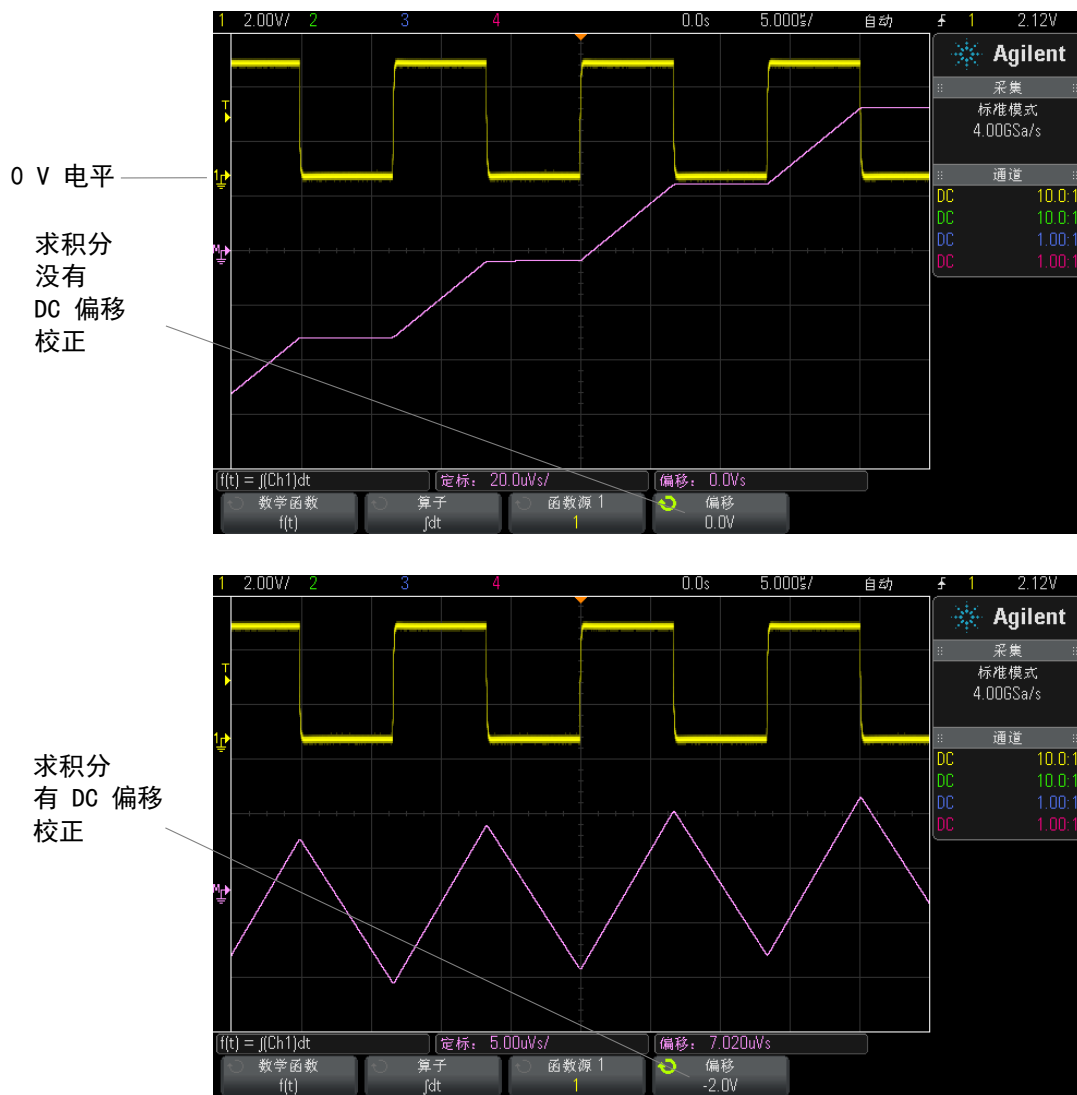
1 2.00V/ 2 3 4 0.0s 5.000s/ 自动 1 2.12V

Agilent

采集

标准模式

4.00GSa/s

通道

DC 10.0:1

DC 10.0:1

DC 1.00:1

DC 1.00:1

T

1

M

0 V 电平

求积分没有 DC 偏移校正

f(t) = ∫(Ch1)dt

定标: 20.0uVs/

偏移: 0.0Vs

数学函数 f(t)

算子 ∫dt

函数源 1 1

偏移 0.0V

1 2.00V/ 2 3 4 0.0s 5.000s/ 自动 1 2.12V

Agilent

采集

标准模式

4.00GSa/s

通道

DC 10.0:1

DC 10.0:1

DC 1.00:1

DC 1.00:1

T

1

M

求积分有 DC 偏移校正

f(t) = ∫(Ch1)dt

定标: 5.00uVs/

偏移: 7.020uVs

数学函数 f(t)

算子 ∫dt

函数源 1 1

偏移 -2.0V